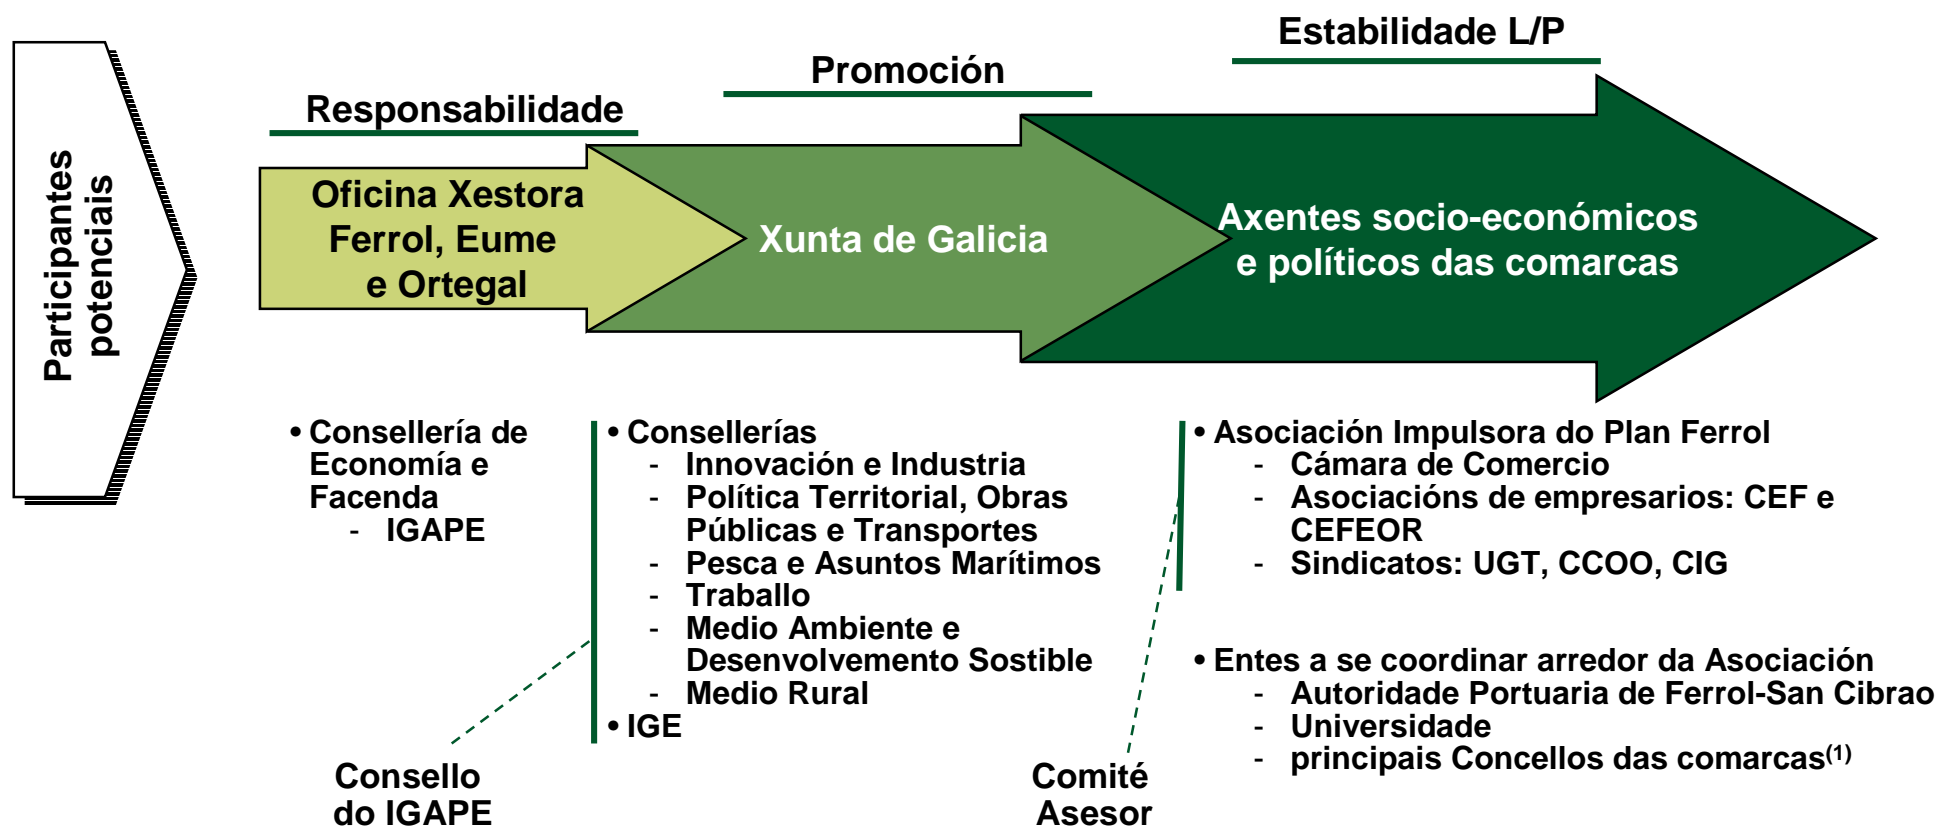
Participantes potenciais

Responsabilidade

Promoción

Estabilidade L/P

Oficina Xestora Ferrol, Eume e Ortegal

Xunta de Galicia

Axentes socio-económicos e políticos das comarcas

• Consellería de Economía e Facenda
- IGAPE

• Consellerías
- Innovación e Industria
- Política Territorial, Obras Públicas e Transportes
- Pesca e Asuntos Marítimos
- Traballo
- Medio Ambiente e Desenvolvemento Sostible
- Medio Rural
• IGE

• Asociación Impulsora do Plan Ferrol
- Cámara de Comercio
- Asociacións de empresarios: CEF e CEFEOR
- Sindicatos: UGT, CCOO, CIG

• Entes a se coordinar arredor da Asociación
- Autoridade Portuaria de Ferrol-San Cibrao
- Universidade
- principais Concellos das comarcas$^{(1)}$

Consello do IGAPE

Comité Asesor